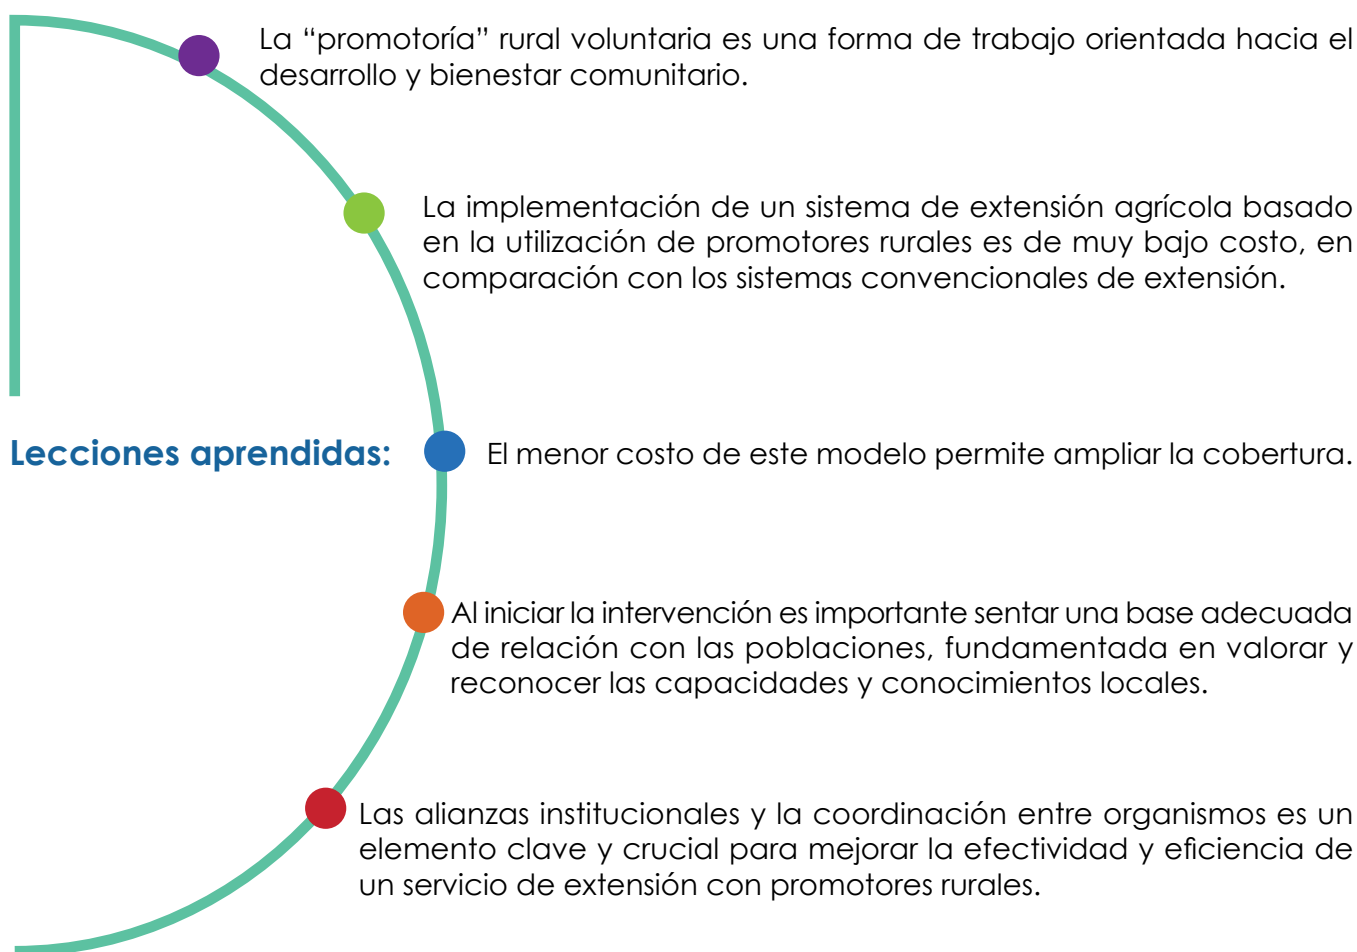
Lecciones aprendidas:

La “promotoría” rural voluntaria es una forma de trabajo orientada hacia el desarrollo y bienestar comunitario.

La implementación de un sistema de extensión agrícola basado en la utilización de promotores rurales es de muy bajo costo, en comparación con los sistemas convencionales de extensión.

El menor costo de este modelo permite ampliar la cobertura.

Al iniciar la intervención es importante sentar una base adecuada de relación con las poblaciones, fundamentada en valorar y reconocer las capacidades y conocimientos locales.

Las alianzas institucionales y la coordinación entre organismos es un elemento clave y crucial para mejorar la efectividad y eficiencia de un servicio de extensión con promotores rurales.